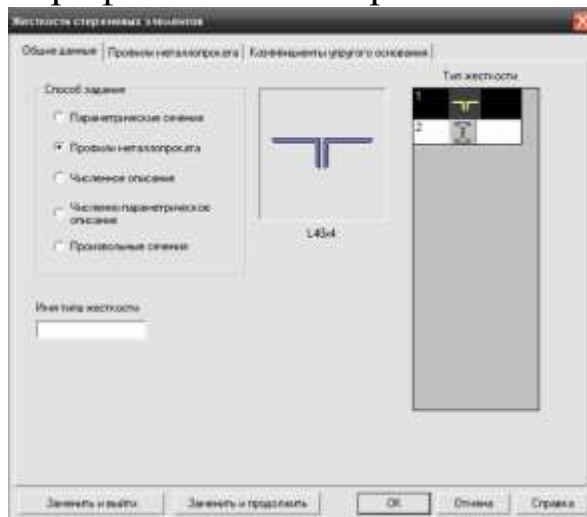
Жесткости стержневых элементов

Общие данные | Профили металлопроката | Коэффициенты упругого основания

Способ задания
Параметрические сечения
Профили металлопроката
Численное описание
Численно-параметрическое описание
Произвольные сечения

L40x4

Имя типа жесткости

Тип жесткости
1
2

Заменить и выйти | Заменить и продолжить | OK | Отмена | Справка